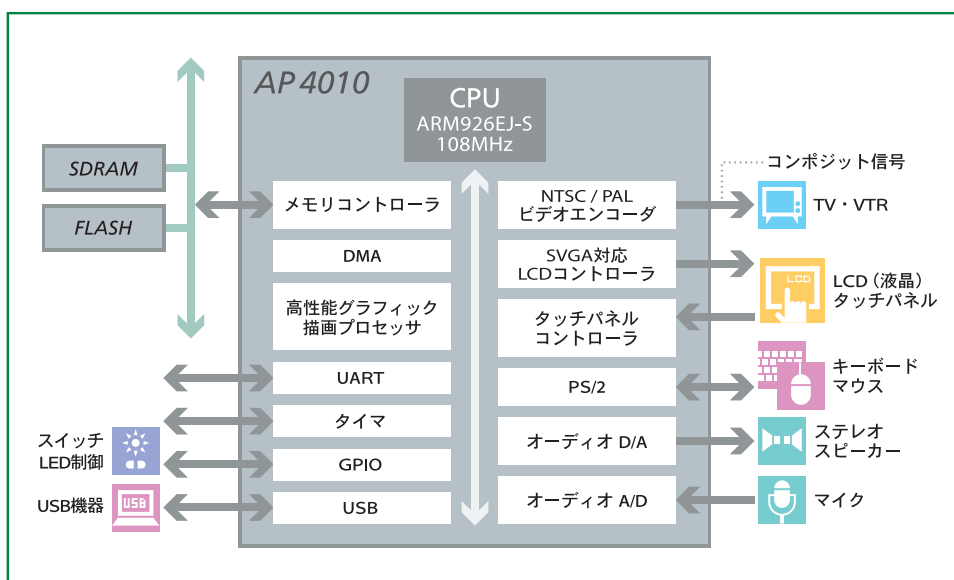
AP4010

CPU
ARM926EJ-S
108MHz

SDRAM

FLASH

メモリコントローラ

DMA

高性能グラフィック描画プロセッサ

UART

タイマ

GPIO

USB

NTSC / PAL
ビデオエンコーダ

SVGA対応
LCDコントローラ

タッチパネル
コントローラ

PS/2

オーディオ D/A

オーディオ A/D

コンポジット信号

TV・VTR

LCD

LCD（液晶）
タッチパネル

キーボード
マウス

ステレオ
スピーカー

マイク

スイッチ
LED制御

USB

USB機器